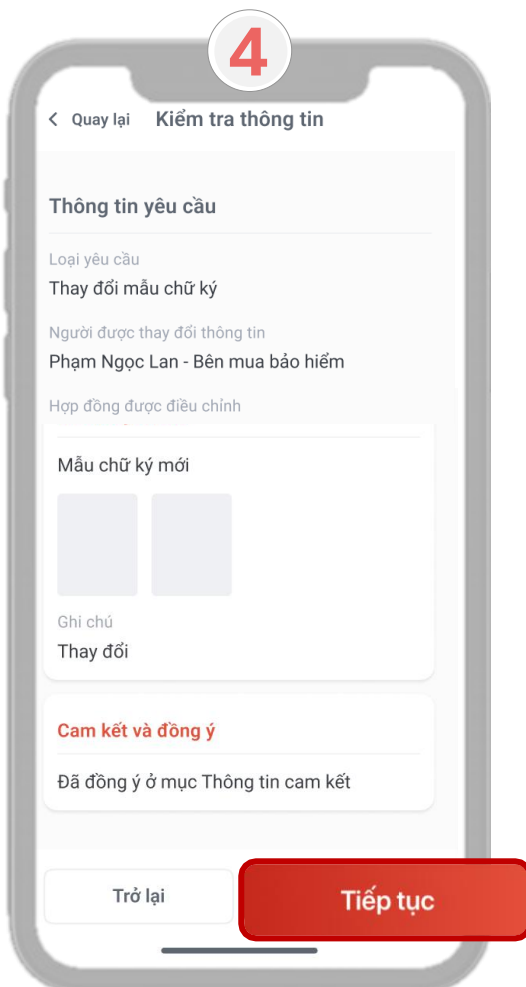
4

< Quay lại Kiểm tra thông tin

Thông tin yêu cầu

Loại yêu cầu
Thay đổi mẫu chữ ký

Người được thay đổi thông tin
Phạm Ngọc Lan - Bên mua bảo hiểm

Hợp đồng được điều chỉnh

Mẫu chữ ký mới

Ghi chú
Thay đổi

Cam kết và đồng ý

Đã đồng ý ở mục Thông tin cam kết

Trở lại

Tiếp tục